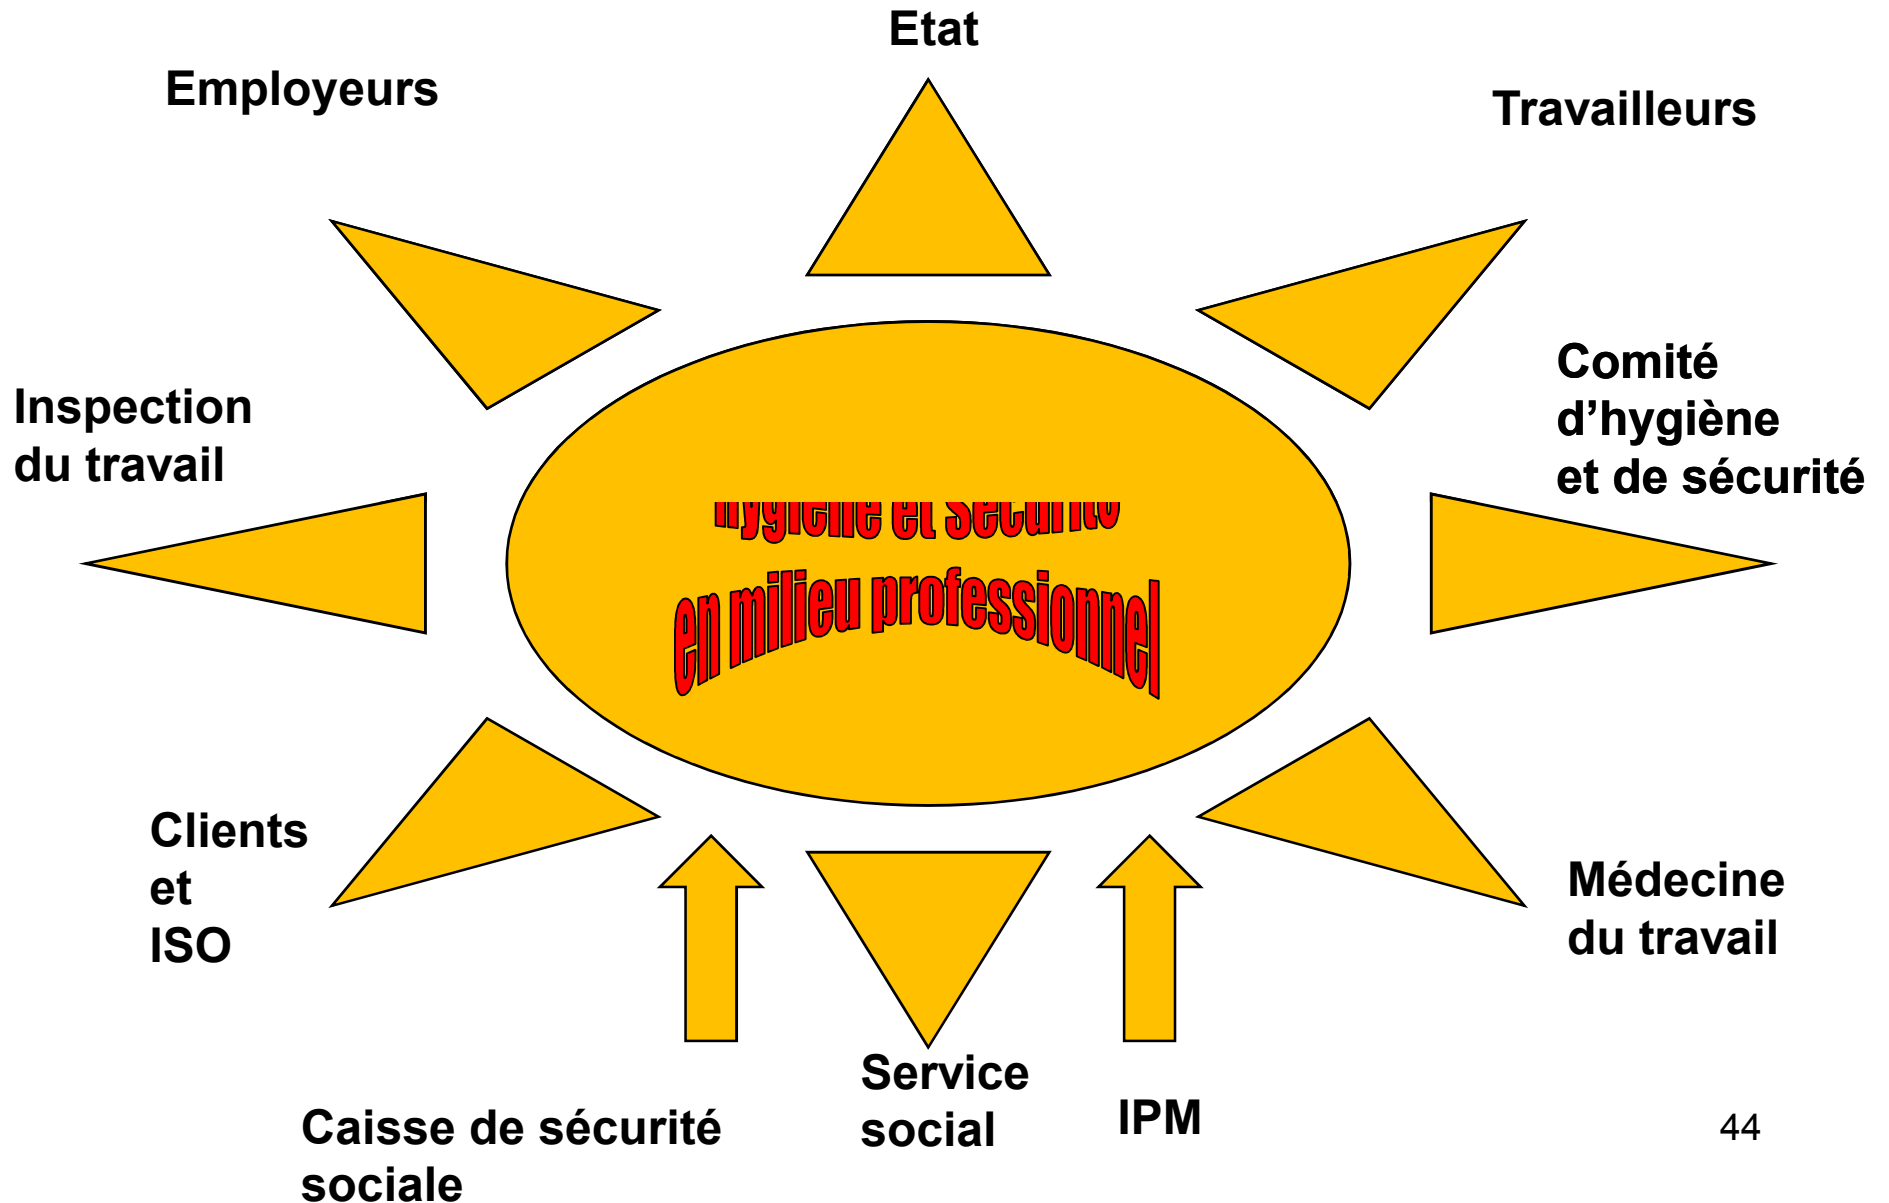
Etat

Employeurs

Travailleurs

Inspection du travail

Comité d’hygiène et de sécurité

hygiène et sécurité

en milieu professionnel

Clients et ISO

Médecine du travail

Service social

IPM

Caisse de sécurité sociale

44